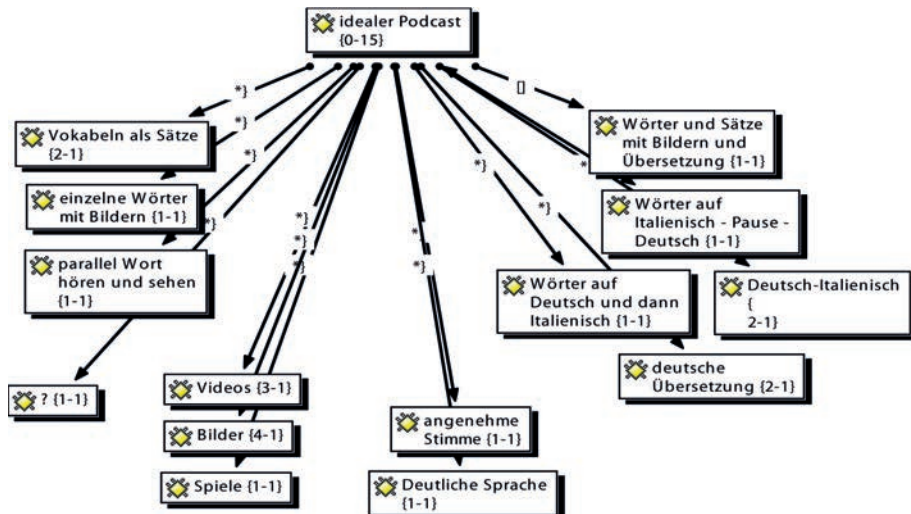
idealer Podcast {0-15}

*}
*}
*}
*}
*}
*}
*}
*
*}
*}
*}
[]
*

Vokabeln als Sätze {2-1}

einzelne Wörter mit Bildern {1-1}

parallel Wort hören und sehen {1-1}

? {1-1}

Videos {3-1}

Bilder {4-1}

Spiele {1-1}

angenehme Stimme {1-1}

Deutliche Sprache {1-1}

Wörter auf Deutsch und dann Italienisch {1-1}

deutsche Übersetzung {2-1}

Wörter und Sätze mit Bildern und Übersetzung {1-1}

Wörter auf Italienisch - Pause - Deutsch {1-1}

Deutsch-Italienisch { 2-1}